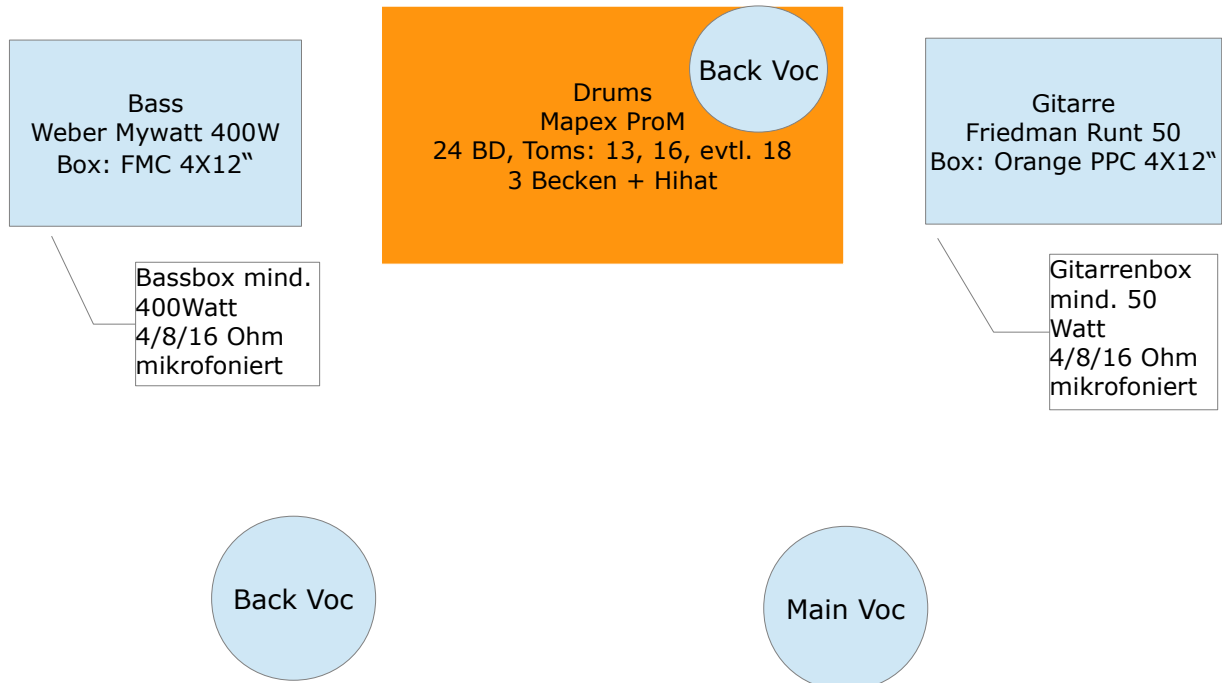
Bass
Weber Mywatt 400W
Box: FMC 4X12“

Bassbox mind. 400Watt
4/8/16 Ohm
mikrofoniert

Drums
Mapex ProM
24 BD, Toms: 13, 16, evtl. 18
3 Becken + Hihat

Back Voc

Gitarre
Friedman Runt 50
Box: Orange PPC 4X12“

Gitarrenbox mind. 50 Watt
4/8/16 Ohm
mikrofoniert

Back Voc

Main Voc